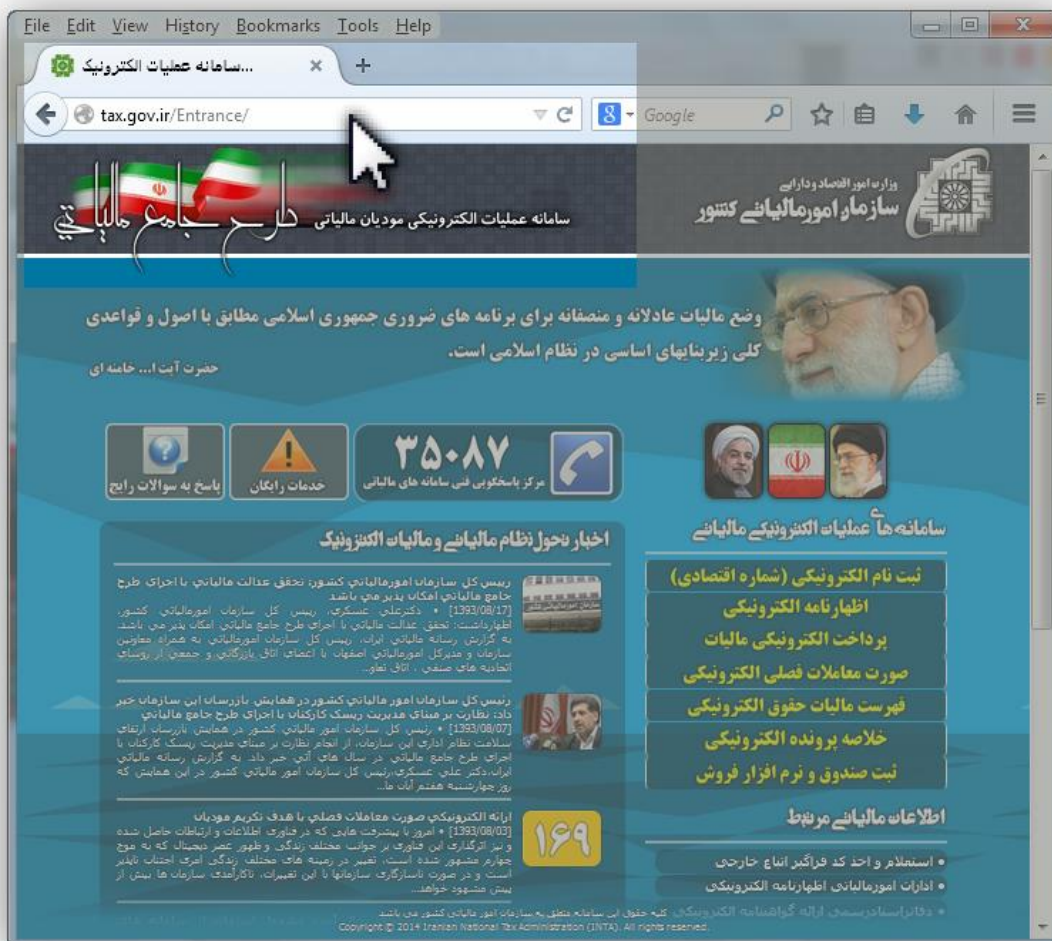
File Edit View History Bookmarks Tools Help

سامانه عملیات الکترونیک...

tax.gov.ir/Entrance/

Google

وزارت امور اقتصاد و دارایی
سازمان امور مالیاتی کشور

سامانه عملیات الکترونیکی مودیان مالیاتی
طرح جامع مالیاتی

وضع مالیات عادلانه و منصفانه برای برنامه های ضروری جمهوری اسلامی مطابق با اصول و قواعدی کلی زیربنایهای اساسی در نظام اسلامی است.
حضرت آیت ا... خامنه ای

۳۵۰۸۷
مرکز پاسخگویی فنی سامانه های مالیاتی

خدمات رایگان

پاسخ به سوالات رایج

سامانه های عملیات الکترونیکی مالیاتی

ثبت نام الکترونیکی (شماره اقتصادی)
اظهارنامه الکترونیکی
پرداخت الکترونیکی مالیات
صورت معاملات فصلی الکترونیکی
فهرست مالیات حقوق الکترونیکی
خلاصه پرونده الکترونیکی
ثبت صندوق و نرم افزار فروش

اطلاعات مالیاتی مرتبط

• استعلام و احد کد فراگیر اتباع خارجی
• ادارات امورمالیاتی اظهارنامه الکترونیکی
• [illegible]

اخبار تحول نظام مالیاتی و مالیات الکترونیک

رییس کل سازمان امورمالیاتی کشور: تحقق عدالت مالیاتی با اجرای طرح جامع مالیاتی امکان پذیر می باشد
[1393/08/17] • دکترعلی عسکری، رییس کل سازمان امورمالیاتی کشور، اظهارداشت: تحقق عدالت مالیاتی با اجرای طرح جامع مالیاتی امکان پذیر می باشد. به گزارش رسانه مالیاتی ایران، رییس کل سازمان امورمالیاتی به همراه معاونین سازمان و مدیرکل امورمالیاتی اصفهان با اعضای اتاق بازرگانی و جمعی از روسای اتحادیه های صنفی ، اتاق تعاو...

رئیس کل سازمان امور مالیاتی کشور در همایش بازرسان این سازمان خبر داد: نظارت بر مبنای مدیریت ریسک کارکنان با اجرای طرح جامع مالیاتی
[1393/08/07] • رئیس کل سازمان امور مالیاتی کشور در همایش بازرسان ارتقای سلامت نظام اداری این سازمان، از انجام نظارت بر مبنای مدیریت ریسک کارکنان با اجرای طرح جامع مالیاتی در سال های آتی خبر داد. به گزارش رسانه مالیاتی ایران،دکتر علی عسکری،رئیس کل سازمان امور مالیاتی کشور در این همایش که روز چهارشنبه هفتم آبان ما...

ارائه الکترونیکی صورت معاملات فصلی با هدف تکریم مودیان
[1393/08/03] • امروز با پیشرفت هایی که در فناوری اطلاعات و ارتباطات حاصل شده و نیز اثرگذاری این فناوری بر جوانب مختلف زندگی و ظهور عصر دیجیتال که به موج چهارم مشهور شده است، تغییر در زمینه های مختلف زندگی امری اجتناب ناپذیر است و در صورت ناسازگاری سازمانها با این تغییرات، ناکارآمدی سازمان ها بیش از پیش مشهود خواهد...

۱۶۹

کلیه حقوق این سامانه متعلق به سازمان امور مالیاتی کشور می باشد
Copyright © 2014 Iranian National Tax Administration (INTA). All rights reserved.